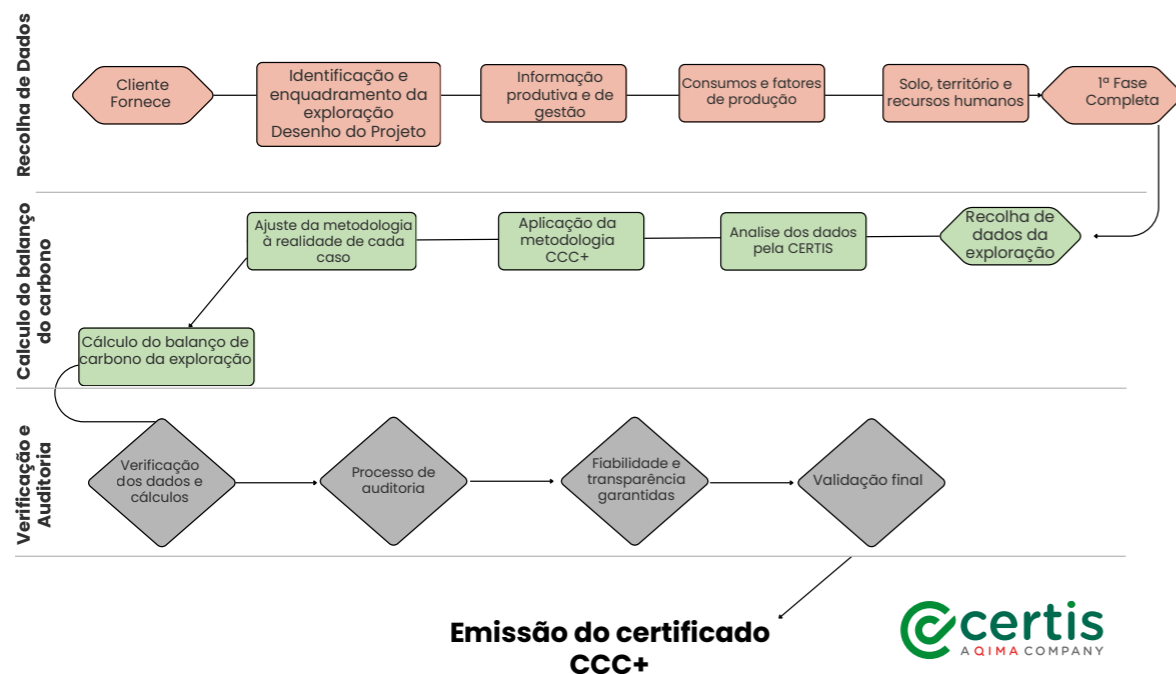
Recolha de Dados

Cliente Fornece

Identificação e enquadramento da exploração Desenho do Projeto

Informação produtiva e de gestão

Consumos e fatores de produção

Solo, território e recursos humanos

1ª Fase Completa

Calculo do balanço do carbono

Recolha de dados da exploração

Analise dos dados pela CERTIS

Aplicação da metodologia CCC+

Ajuste da metodologia à realidade de cada caso

Cálculo do balanço de carbono da exploração

Verificação e Auditoria

Verificação dos dados e cálculos

Processo de auditoria

Fiabilidade e transparência garantidas

Validação final

Emissão do certificado CCC+

CERTIS
A QIMA COMPANY